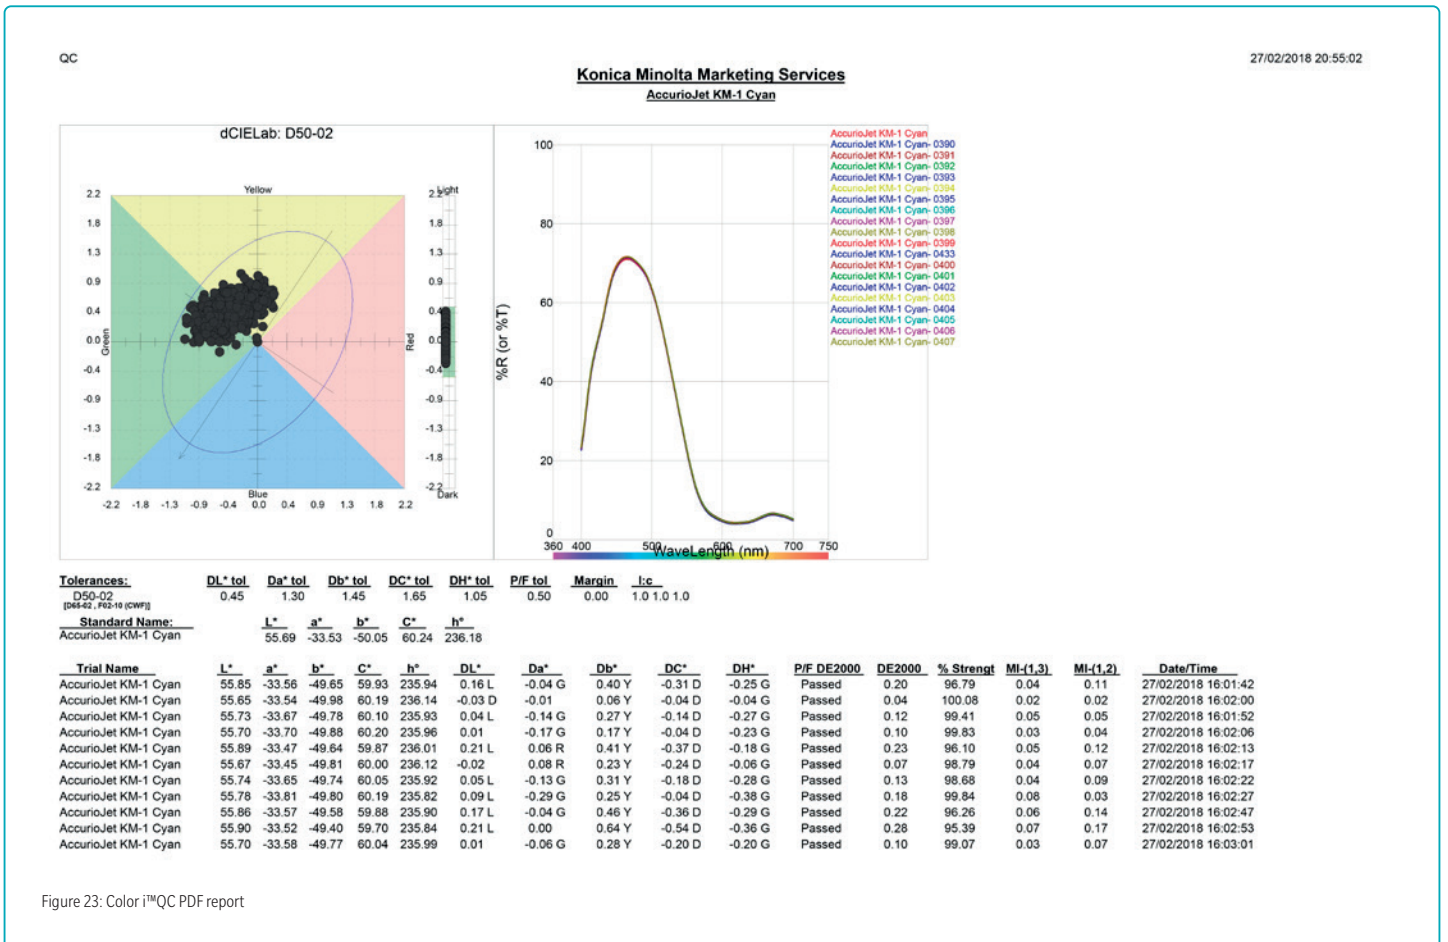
QC

27/02/2018 20:55:02

Konica Minolta Marketing Services

AccurioJet KM-1 Cyan

dCIELab: D50-02

Yellow

Light

2.2
1.8
1.3
0.9
0.4
0.0
-0.4
-0.9
-1.3
-1.8
-2.2

Green

Red

Blue

Dark

-2.2 -1.8 -1.3 -0.9 -0.4 0.0 0.4 0.9 1.3 1.8 2.2

100
80
60
40
20
0

%R (or %T)

360 400 500 WaveLength (nm) 600 700 750

AccurioJet KM-1 Cyan
AccurioJet KM-1 Cyan- 0390
AccurioJet KM-1 Cyan- 0391
AccurioJet KM-1 Cyan- 0392
AccurioJet KM-1 Cyan- 0393
AccurioJet KM-1 Cyan- 0394
AccurioJet KM-1 Cyan- 0395
AccurioJet KM-1 Cyan- 0396
AccurioJet KM-1 Cyan- 0397
AccurioJet KM-1 Cyan- 0398
AccurioJet KM-1 Cyan- 0399
AccurioJet KM-1 Cyan- 0433
AccurioJet KM-1 Cyan- 0400
AccurioJet KM-1 Cyan- 0401
AccurioJet KM-1 Cyan- 0402
AccurioJet KM-1 Cyan- 0403
AccurioJet KM-1 Cyan- 0404
AccurioJet KM-1 Cyan- 0405
AccurioJet KM-1 Cyan- 0406
AccurioJet KM-1 Cyan- 0407

| Tolerances: | DL* tol | Da* tol | Db* tol | DC* tol | DH* tol | P/F tol | Margin | l:c |
|---|---|---|---|---|---|---|---|---|
| D50-02 [D65-02 , F02-10 (CWF)] | 0.45 | 1.30 | 1.45 | 1.65 | 1.05 | 0.50 | 0.00 | 1.0 1.0 1.0 |

| Standard Name: | L* | a* | b* | C* | h° |
|---|---|---|---|---|---|
| AccurioJet KM-1 Cyan | 55.69 | -33.53 | -50.05 | 60.24 | 236.18 |

| Trial Name | L* | a* | b* | C* | h° | DL* | Da* | Db* | DC* | DH* | P/F DE2000 | DE2000 | % Strengt | MI-(1,3) | MI-(1,2) | Date/Time |
|---|---|---|---|---|---|---|---|---|---|---|---|---|---|---|---|---|
| AccurioJet KM-1 Cyan | 55.85 | -33.56 | -49.65 | 59.93 | 235.94 | 0.16 L | -0.04 G | 0.40 Y | -0.31 D | -0.25 G | Passed | 0.20 | 96.79 | 0.04 | 0.11 | 27/02/2018 16:01:42 |
| AccurioJet KM-1 Cyan | 55.65 | -33.54 | -49.98 | 60.19 | 236.14 | -0.03 D | -0.01 | 0.06 Y | -0.04 D | -0.04 G | Passed | 0.04 | 100.08 | 0.02 | 0.02 | 27/02/2018 16:02:00 |
| AccurioJet KM-1 Cyan | 55.73 | -33.67 | -49.78 | 60.10 | 235.93 | 0.04 L | -0.14 G | 0.27 Y | -0.14 D | -0.27 G | Passed | 0.12 | 99.41 | 0.05 | 0.05 | 27/02/2018 16:01:52 |
| AccurioJet KM-1 Cyan | 55.70 | -33.70 | -49.88 | 60.20 | 235.96 | 0.01 | -0.17 G | 0.17 Y | -0.04 D | -0.23 G | Passed | 0.10 | 99.83 | 0.03 | 0.04 | 27/02/2018 16:02:06 |
| AccurioJet KM-1 Cyan | 55.89 | -33.47 | -49.64 | 59.87 | 236.01 | 0.21 L | 0.06 R | 0.41 Y | -0.37 D | -0.18 G | Passed | 0.23 | 96.10 | 0.05 | 0.12 | 27/02/2018 16:02:13 |
| AccurioJet KM-1 Cyan | 55.67 | -33.45 | -49.81 | 60.00 | 236.12 | -0.02 | 0.08 R | 0.23 Y | -0.24 D | -0.06 G | Passed | 0.07 | 98.79 | 0.04 | 0.07 | 27/02/2018 16:02:17 |
| AccurioJet KM-1 Cyan | 55.74 | -33.65 | -49.74 | 60.05 | 235.92 | 0.05 L | -0.13 G | 0.31 Y | -0.18 D | -0.28 G | Passed | 0.13 | 98.68 | 0.04 | 0.09 | 27/02/2018 16:02:22 |
| AccurioJet KM-1 Cyan | 55.78 | -33.81 | -49.80 | 60.19 | 235.82 | 0.09 L | -0.29 G | 0.25 Y | -0.04 D | -0.38 G | Passed | 0.18 | 99.84 | 0.08 | 0.03 | 27/02/2018 16:02:27 |
| AccurioJet KM-1 Cyan | 55.86 | -33.57 | -49.58 | 59.88 | 235.90 | 0.17 L | -0.04 G | 0.46 Y | -0.36 D | -0.29 G | Passed | 0.22 | 96.26 | 0.06 | 0.14 | 27/02/2018 16:02:47 |
| AccurioJet KM-1 Cyan | 55.90 | -33.52 | -49.40 | 59.70 | 235.84 | 0.21 L | 0.00 | 0.64 Y | -0.54 D | -0.36 G | Passed | 0.28 | 95.39 | 0.07 | 0.17 | 27/02/2018 16:02:53 |
| AccurioJet KM-1 Cyan | 55.70 | -33.58 | -49.77 | 60.04 | 235.99 | 0.01 | -0.06 G | 0.28 Y | -0.20 D | -0.20 G | Passed | 0.10 | 99.07 | 0.03 | 0.07 | 27/02/2018 16:03:01 |

Figure 23: Color i™QC PDF report